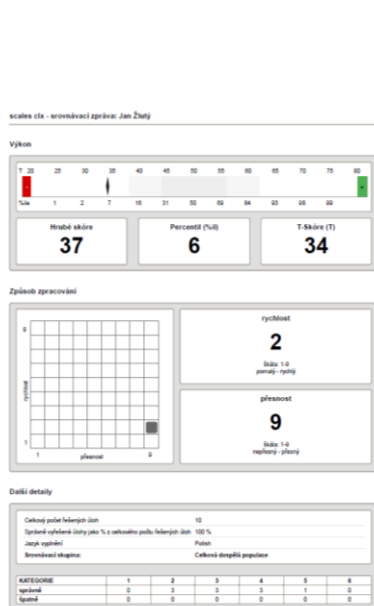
scales cix - srovnávací zpráva: Jan Žlutý

Výkon

T 20 25 30 35 40 45 50 55 60 65 70 75 80

%ile 1 2 7 16 31 50 69 84 93 98 99

Hrubé skóre
37

Percentil (%il)
6

T-Skóre (T)
34

Způsob zpracování

9

rychlost

1

1 přesnost 9

rychlost
2
Škála: 1-9
pomalý - rychlý

přesnost
9
Škála: 1-9
nepřesný - přesný

Další detaily

| | |
|---|---|
| Celkový počet řešených úloh | 10 |
| Správně vyřešené úlohy jako % z celkového počtu řešených úloh | 100 % |
| Jazyk vyplnění | Polish |
| Srovnávací skupina: | Celková dospělá populace |

| KATEGORIE | 1 | 2 | 3 | 4 | 5 | 6 |
|---|---|---|---|---|---|---|
| správně | 0 | 3 | 3 | 3 | 1 | 0 |
| špatně | 0 | 0 | 0 | 0 | 0 | 0 |